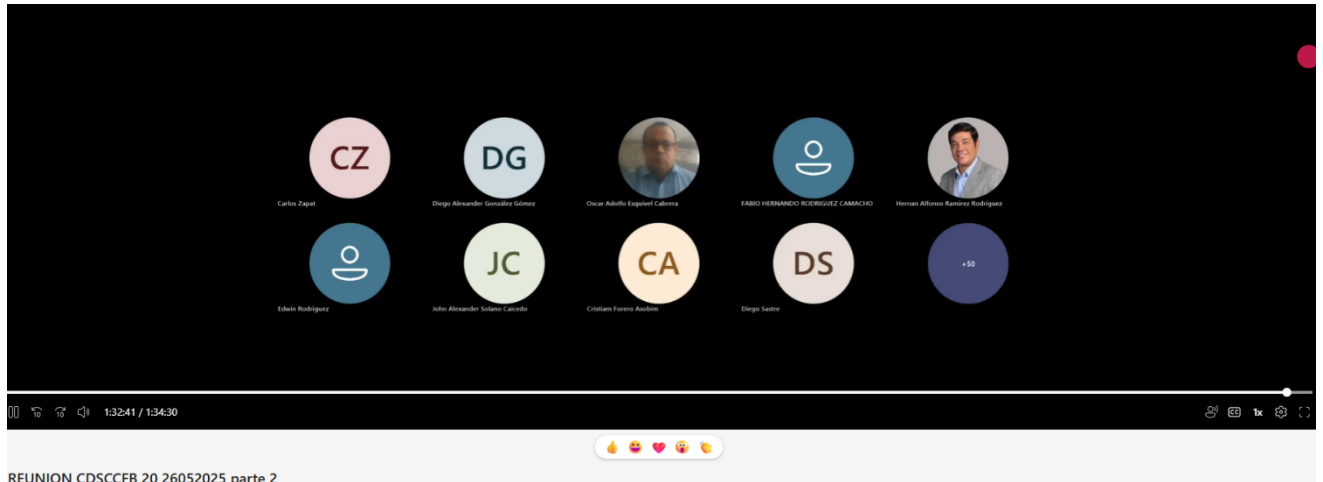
CZ
Carlos Zapat

DG
Diego Alexander González Gómez

Oscar Adolfo Esquivel Cabrera

FABIO HERNANDO RODRIGUEZ CAMACHO

Hernan Alfonso Ramirez Rodriguez

Edwin Rodriguez

JC
John Alexander Solano Caicedo

CA
Cristiam Forero Asobim

DS
Diego Sastre

+50

10 10 1:32:41 / 1:34:30

CC 1x

REUNION CDSCCEB 20 26052025 parte 2